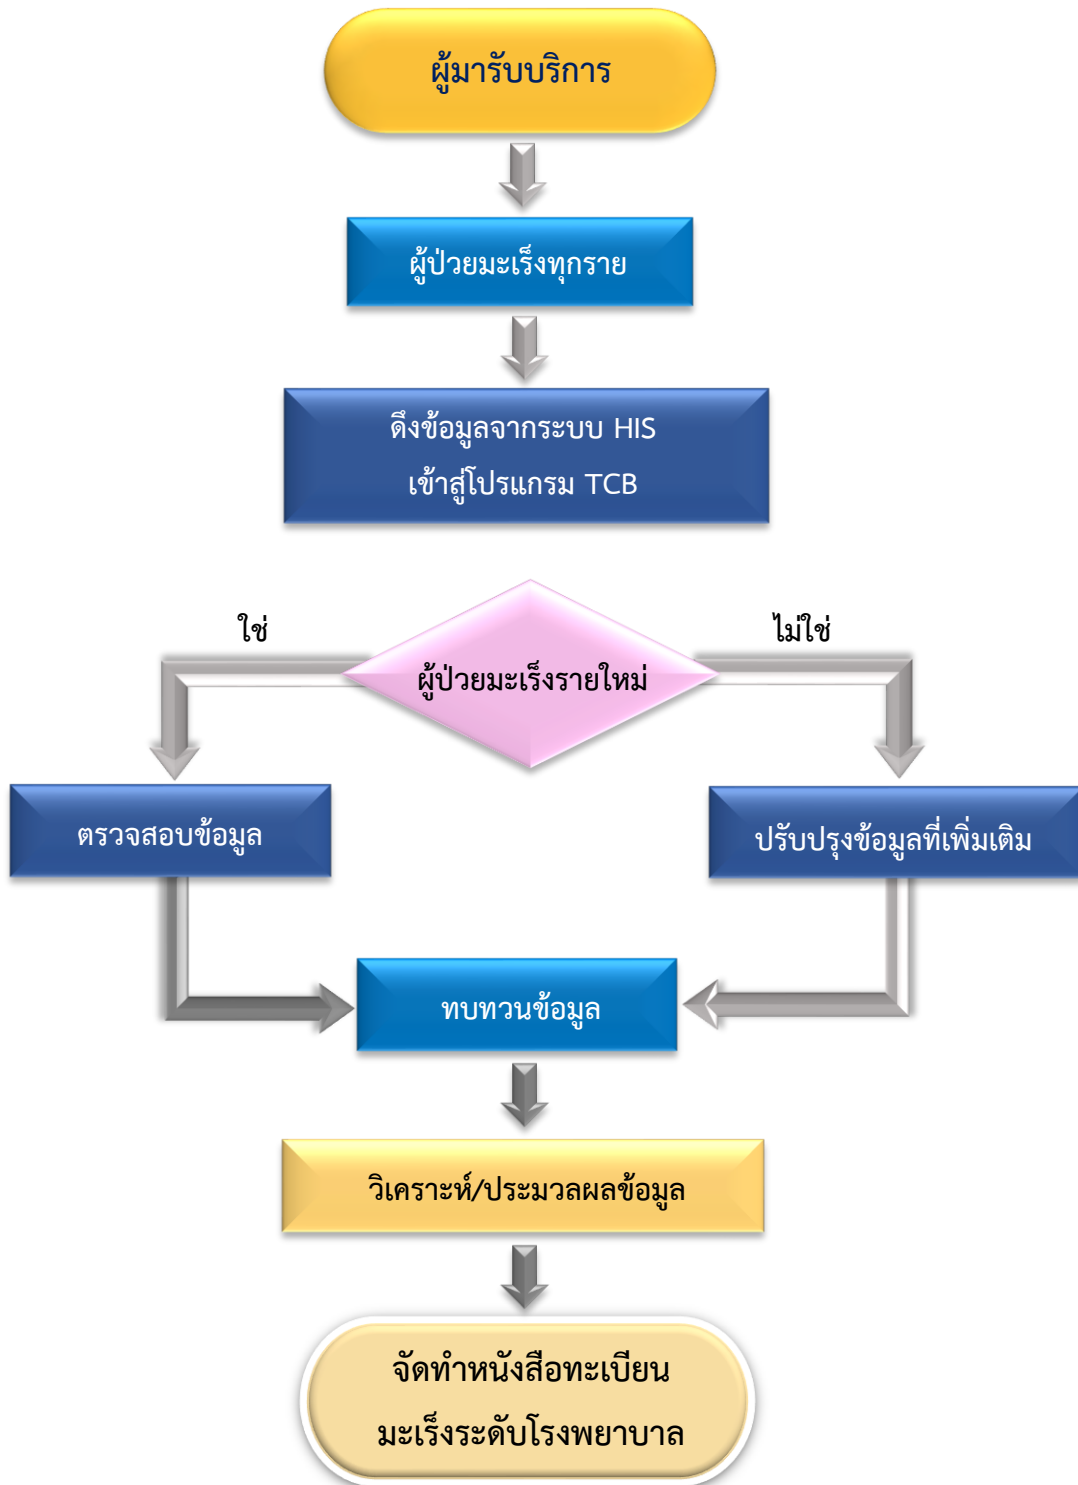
ผู้มารับบริการ

ผู้ป่วยมะเร็งทุกราย

ดึงข้อมูลจากระบบ HIS
เข้าสู่โปรแกรม TCB

ใช่

ผู้ป่วยมะเร็งรายใหม่

ไม่ใช่

ตรวจสอบข้อมูล

ปรับปรุงข้อมูลที่เพิ่มเติม

ทบทวนข้อมูล

วิเคราะห์/ประมวลผลข้อมูล

จัดทำหนังสือทะเบียน
มะเร็งระดับโรงพยาบาล